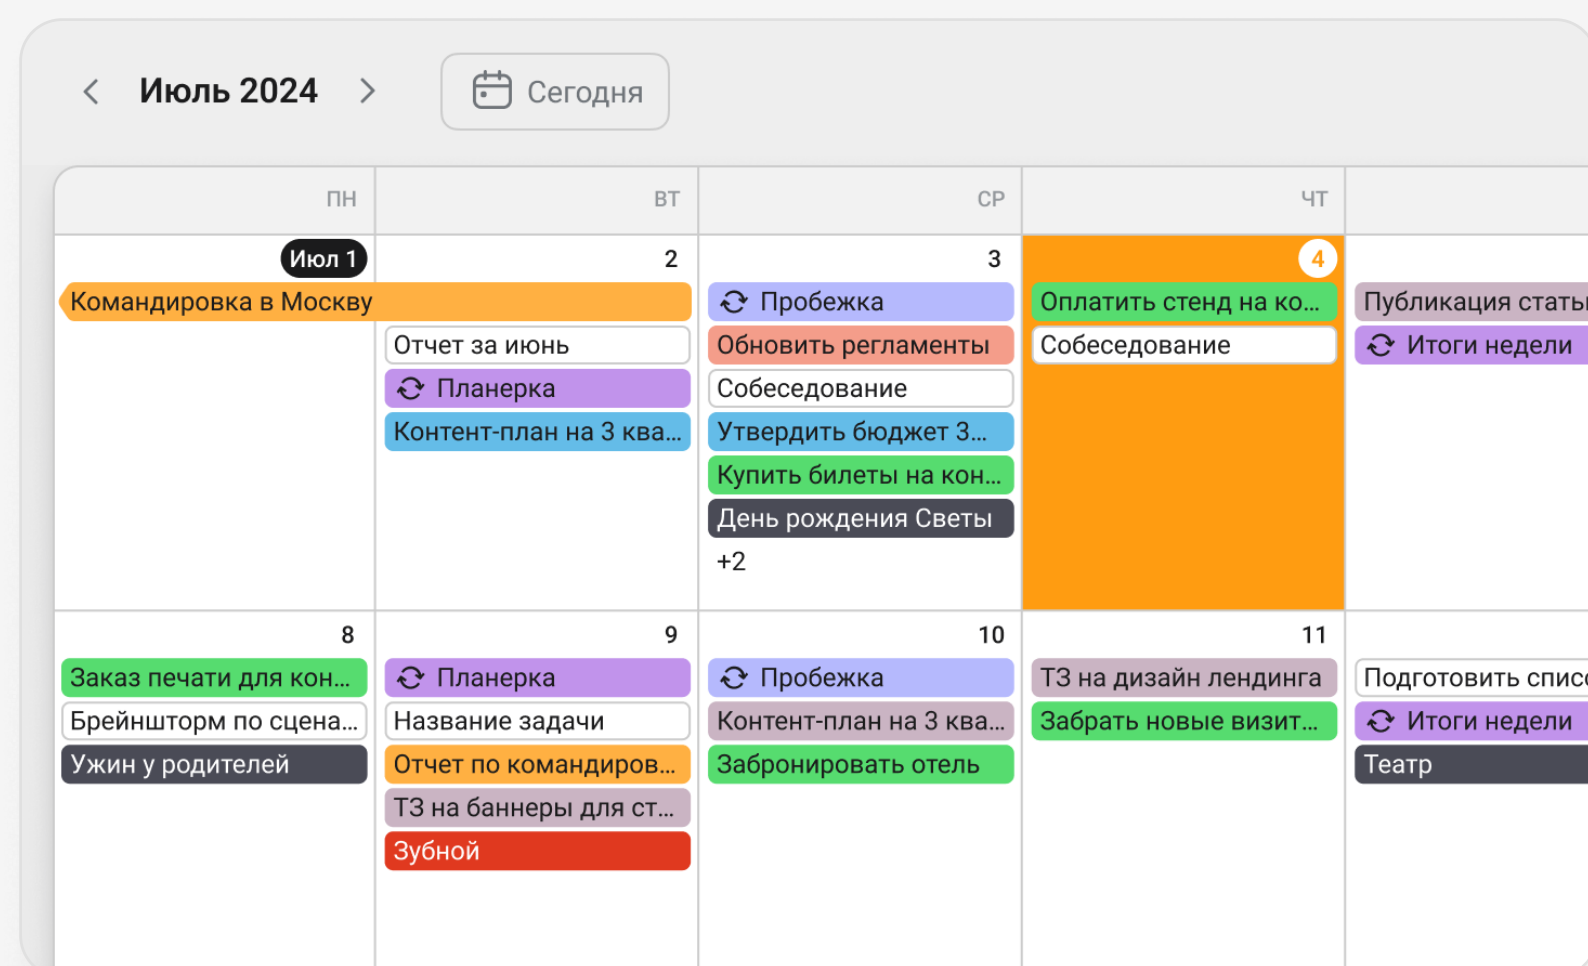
Июль 2024 Сегодня

| ПН | ВТ | СР | ЧТ | |
|---|---|---|---|---|
| Июл 1 | 2 | 3 | 4 | |
| Командировка в Москву | | Пробежка | Оплатить стенд на ко... | Публикация статьи |
| | Отчет за июнь | Обновить регламенты | Собеседование | Итоги недели |
| | Планерка | Собеседование | | |
| | Контент-план на 3 ква... | Утвердить бюджет 3... | | |
| | | Купить билеты на кон... | | |
| | | День рождения Светы | | |
| | | +2 | | |
| 8 | 9 | 10 | 11 | |
| Заказ печати для кон... | Планерка | Пробежка | ТЗ на дизайн лендинга | Подготовить списс |
| Брейншторм по сцена... | Название задачи | Контент-план на 3 ква... | Забрать новые визит... | Итоги недели |
| Ужин у родителей | Отчет по командиров... | Забронировать отель | | Театр |
| | ТЗ на баннеры для ст... | | | |
| | Зубной | | | |